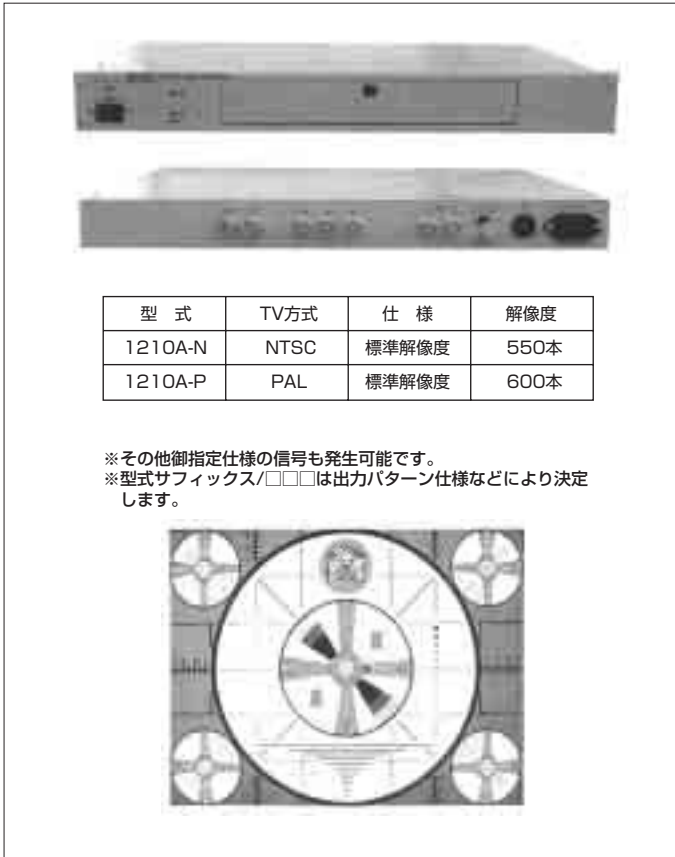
| 型　式 | TV方式 | 仕　様 | 解像度 |
|---|---|---|---|
| 1210A-N | NTSC | 標準解像度 | 550本 |
| 1210A-P | PAL | 標準解像度 | 600本 |

※その他御指定仕様の信号も発生可能です。
※型式サフィックス/□□□は出力パターン仕様などにより決定します。